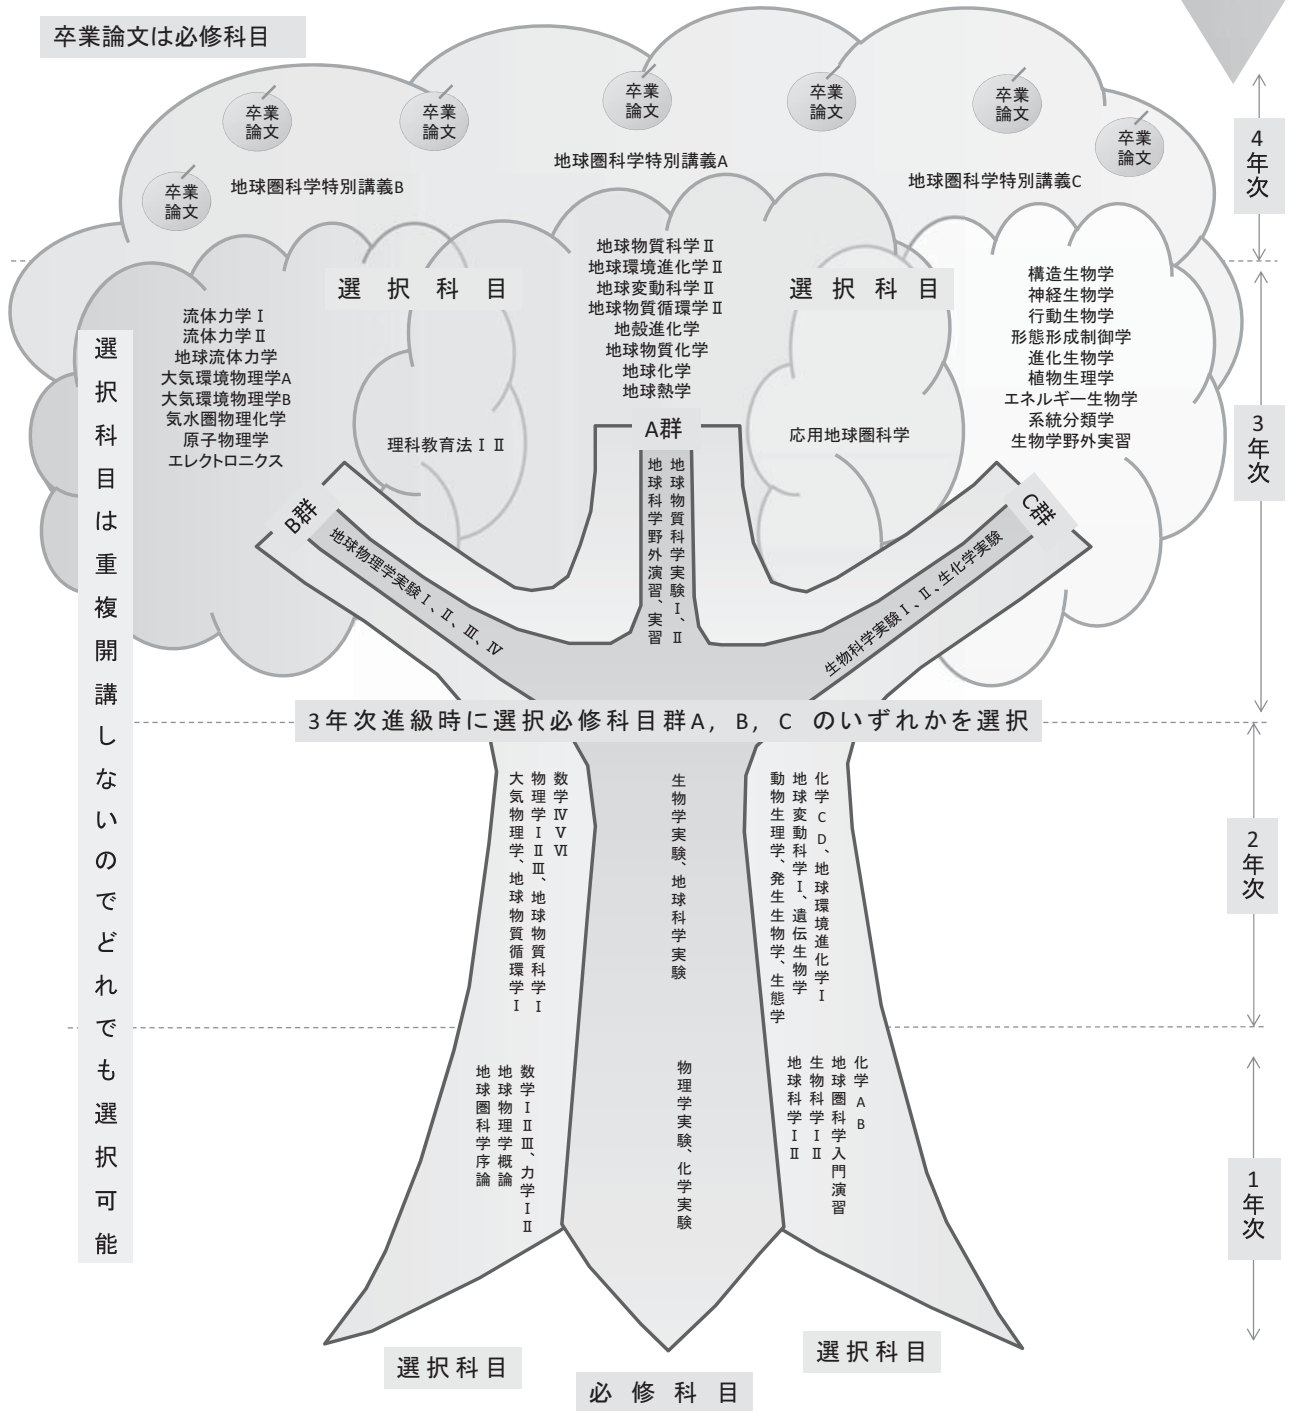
卒業論文は必修科目

卒業論文　卒業論文　卒業論文　卒業論文　卒業論文　卒業論文　卒業論文

地球圏科学特別講義B

地球圏科学特別講義A

地球圏科学特別講義C

4年次

選択科目

流体力学Ⅰ
流体力学Ⅱ
地球流体力学
大気環境物理学A
大気環境物理学B
気水圏物理化学
原子物理学
エレクトロニクス

選択科目

理科教育法ⅠⅡ

地球物質科学Ⅱ
地球環境進化学Ⅱ
地球変動科学Ⅱ
地球物質循環学Ⅱ
地殻進化学
地球物質化学
地球化学
地球熱学

選択科目

応用地球圏科学

構造生物学
神経生物学
行動生物学
形態形成制御学
進化生物学
植物生理学
エネルギー生物学
系統分類学
生物学野外実習

A群

地球物質科学実験Ⅰ、Ⅱ

地球科学野外演習、実習

B群

地球物理学実験Ⅰ、Ⅱ、Ⅲ、Ⅳ

C群

生物科学実験Ⅰ、Ⅱ、生化学実験

3年次

選択科目は重複開講しないのでどれでも選択可能

3年次進級時に選択必修科目群A，B，Cのいずれかを選択

数学ⅣⅤⅥ
物理学ⅠⅡⅢ、地球物質科学Ⅰ
大気物理学、地球物質循環学Ⅰ

生物学実験、地球科学実験

化学CD、地球環境進化学Ⅰ
地球変動科学Ⅰ、遺伝生物学
動物生理学、発生生物学、生態学

2年次

数学ⅠⅡⅢ、力学ⅠⅡ
地球物理学概論
地球圏科学序論

物理学実験、化学実験

化学AB
地球圏科学入門演習
生物科学ⅠⅡ
地球科学ⅠⅡ

1年次

選択科目

必修科目

選択科目